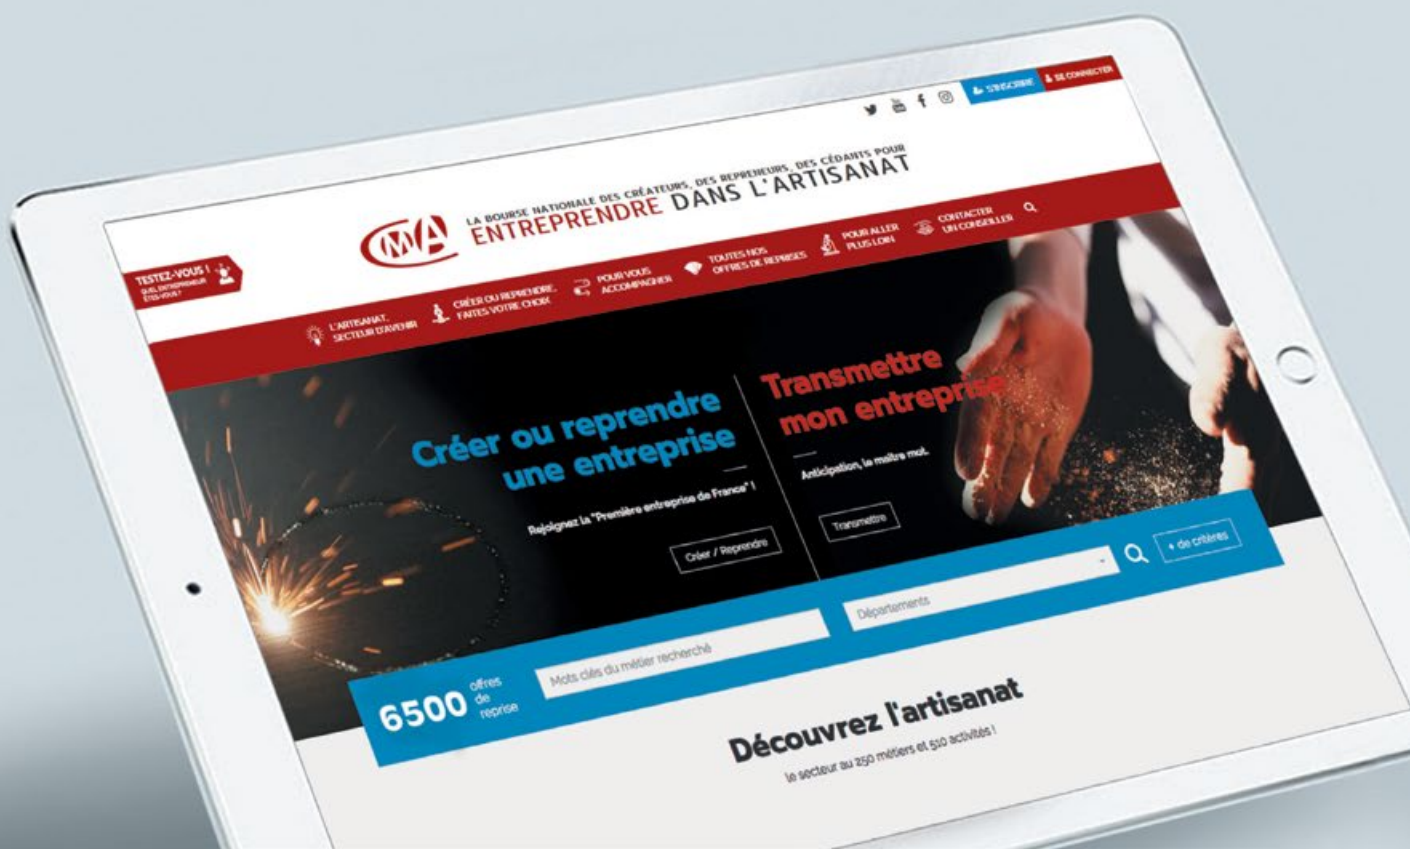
S'INSCRIRE SE CONNECTER

CMA LA BOURSE NATIONALE DES CRÉATEURS, DES REPRENEURS, DES CÉDANTS POUR ENTREPRENDRE DANS L'ARTISANAT

TESTEZ-VOUS ! QUEL ENTREPRENEUR ÊTES-VOUS ?

L'ARTISANAT, SECTEUR D'AVENIR

CRÉER OU REPRENDRE, FAITES VOTRE CHOIX

POUR VOUS ACCOMPAGNER

TOUTES NOS OFFRES DE REPRISES

POUR ALLER PLUS LOIN

CONTACTER UN CONSEILLER

Créer ou reprendre une entreprise

Rejoignez la "Première entreprise de France" !

Créer / Reprendre

Transmettre mon entreprise

Anticipation, le maître mot.

Transmettre

Départements

+ de critères

6500 offres de reprise

Mots clés du métier recherché

Découvrez l'artisanat

le secteur au 250 métiers et 510 activités !